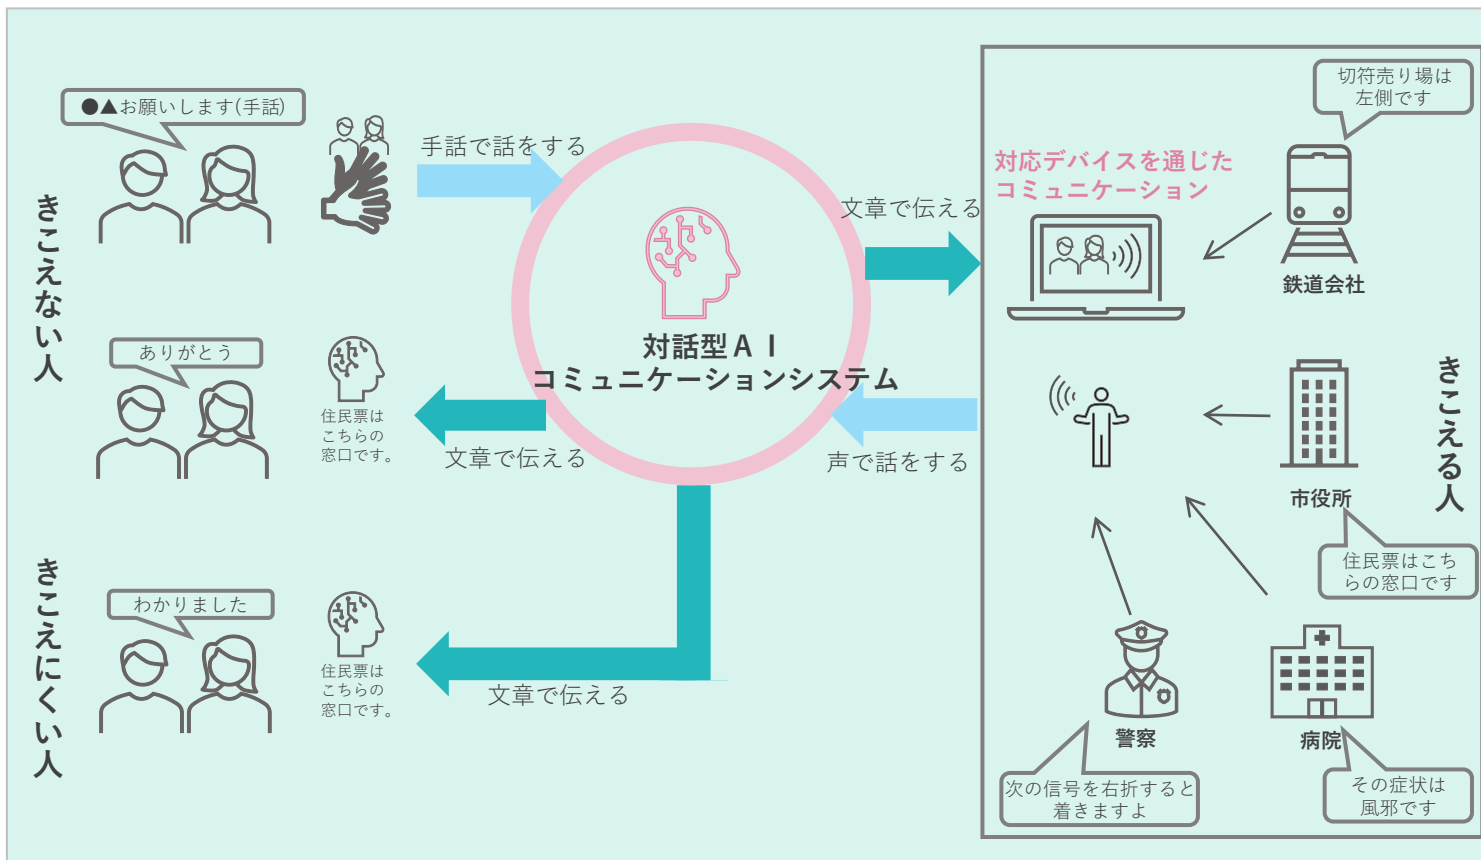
●▲お願いします(手話)

きこえない人

手話で話をする

ありがとう

住民票はこちらの窓口です。

文章で伝える

きこえにくい人

わかりました

住民票はこちらの窓口です。

文章で伝える

対話型ＡＩ
コミュニケーションシステム

文章で伝える

声で話をする

対応デバイスを通じたコミュニケーション

切符売り場は左側です

鉄道会社

きこえる人

市役所

住民票はこちらの窓口です

警察

次の信号を右折すると着きますよ

病院

その症状は風邪です